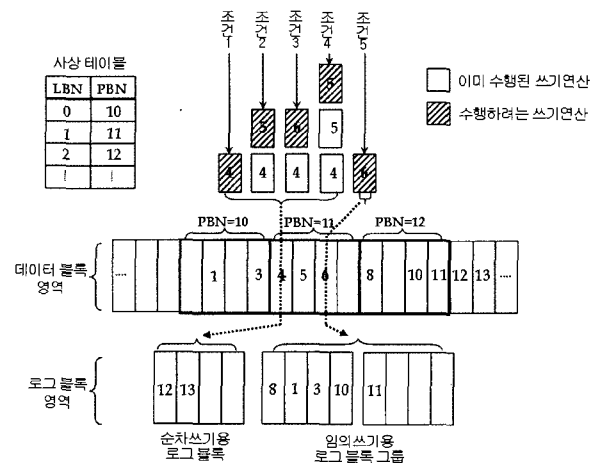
조건1 조건2 조건3 조건4 조건5

사상 테이블

| LBN | PBN |
|---|---|
| 0 | 10 |
| 1 | 11 |
| 2 | 12 |
| ⋮ | ⋮ |

이미 수행된 쓰기연산

수행하려는 쓰기연산

5 6 6 5

4 4 4 4 6

PBN=10 PBN=11 PBN=12

데이터 블록 영역

... 1 3 4 5 6 8 10 11 12 13 ...

로그 블록 영역

12 13

8 1 3 10 11

순차쓰기용 로그 블록

임의쓰기용 로그 블록 그룹